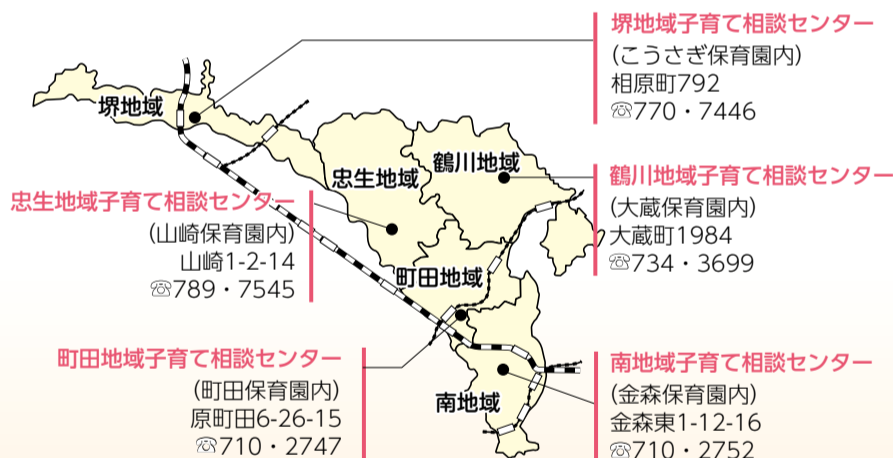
堺地域子育て相談センター
(こうさぎ保育園内)
相原町792
☏770・7446

鶴川地域子育て相談センター
(大蔵保育園内)
大蔵町1984
☏734・3699

忠生地域子育て相談センター
(山崎保育園内)
山崎1-2-14
☏789・7545

町田地域子育て相談センター
(町田保育園内)
原町田6-26-15
☏710・2747

南地域子育て相談センター
(金森保育園内)
金森東1-12-16
☏710・2752

堺地域
忠生地域
鶴川地域
町田地域
南地域